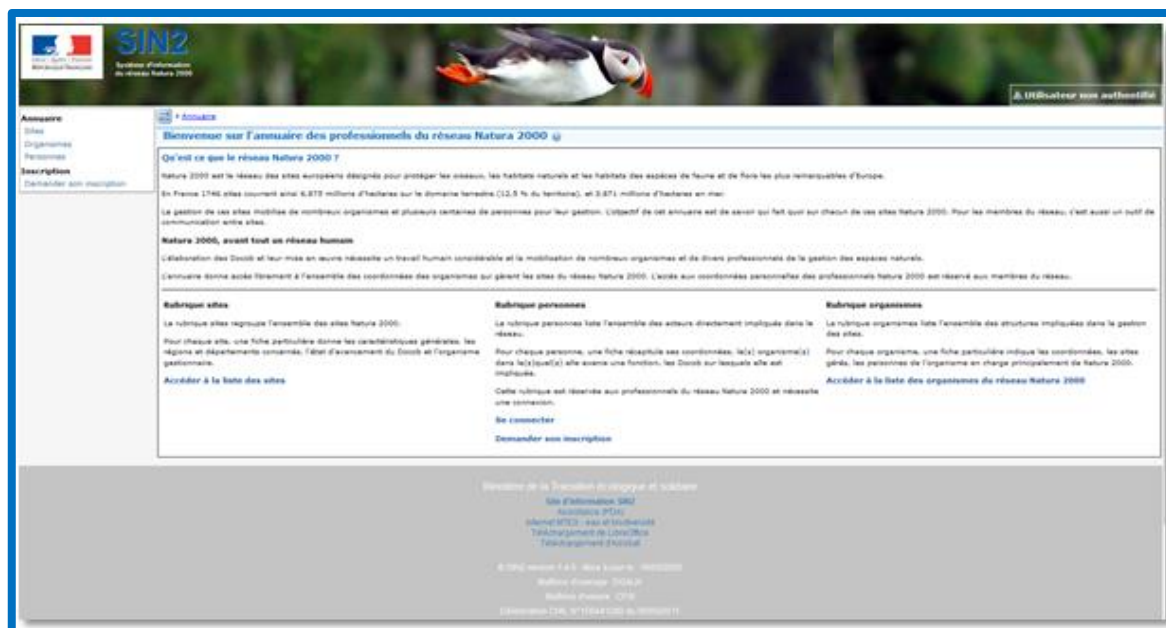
SIN2
Système d'information du réseau Natura 2000

Utilisateur non authentifié

Annuaire
Sites
Organismes
Personnes
Inscription
Demander son inscription

> Annuaire

Bienvenue sur l'annuaire des professionnels du réseau Natura 2000

Qu'est ce que le réseau Natura 2000 ?

Natura 2000 est le réseau des sites européens désignés pour protéger les oiseaux, les habitats naturels et les habitats des espèces de faune et de flore les plus remarquables d'Europe.

En France 1746 sites couvrent ainsi 6,875 millions d'hectares sur le domaine terrestre (12,5 % du territoire), et 3,871 millions d'hectares en mer.

La gestion de ces sites mobilise de nombreux organismes et plusieurs centaines de personnes pour leur gestion. L'objectif de cet annuaire est de savoir qui fait quoi sur chacun de ces sites Natura 2000. Pour les membres du réseau, c'est aussi un outil de communication entre sites.

Nature 2000, avant tout un réseau humain

L'élaboration des Docob et leur mise en œuvre nécessite un travail humain considérable et la mobilisation de nombreux organismes et de divers professionnels de la gestion des espaces naturels.

L'annuaire donne accès librement à l'ensemble des coordonnées des organismes qui gèrent les sites du réseau Natura 2000. L'accès aux coordonnées personnelles des professionnels Natura 2000 est réservé aux membres du réseau.

Rubrique sites

La rubrique sites regroupe l'ensemble des sites Natura 2000.

Pour chaque site, une fiche particulière donne les caractéristiques générales, les régions et départements concernés, l'état d'avancement du Docob et l'organisme gestionnaire.

Accéder à la liste des sites

Rubrique personnes

La rubrique personnes liste l'ensemble des acteurs directement impliqués dans le réseau.

Pour chaque personne, une fiche récapitule ses coordonnées, le(s) organisme(s) dans le(s)quel(s) elle exerce une fonction, les Docob sur lesquels elle est impliquée.

Cette rubrique est réservée aux professionnels du réseau Natura 2000 et nécessite une connexion.

Se connecter

Demander son inscription

Rubrique organismes

La rubrique organismes liste l'ensemble des structures impliquées dans la gestion des sites.

Pour chaque organisme, une fiche particulière indique les coordonnées, les sites gérés, les personnes de l'organisme en charge principalement de Natura 2000.

Accéder à la liste des organismes du réseau Natura 2000

Ministère de la Transition écologique et solidaire
Site d'information SIN2
Accessibilité (PDA)
Internet MTES : eau et biodiversité
Téléchargement de LibreOffice
Téléchargement d'Acrobat

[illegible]
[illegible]
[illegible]
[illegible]